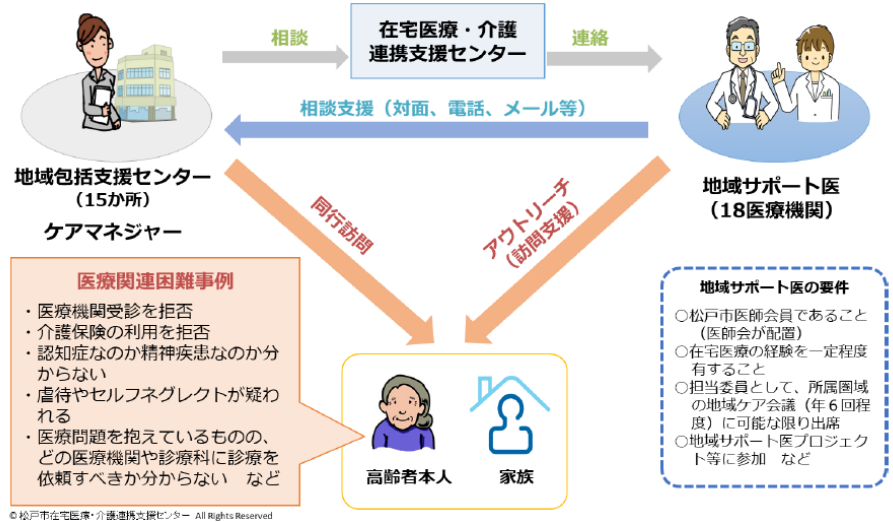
在宅医療・介護連携支援センター

相談

連絡

相談支援（対面、電話、メール等）

地域包括支援センター
（15か所）
ケアマネジャー

地域サポート医
（18医療機関）

同行訪問

アウトリーチ
（訪問支援）

医療関連困難事例

・医療機関受診を拒否
・介護保険の利用を拒否
・認知症なのか精神疾患なのか分からない
・虐待やセルフネグレクトが疑われる
・医療問題を抱えているものの、どの医療機関や診療科に診療を依頼すべきか分からない　など

高齢者本人

家族

地域サポート医の要件

○松戸市医師会員であること（医師会が配置）
○在宅医療の経験を一定程度有すること
○担当委員として、所属圏域の地域ケア会議（年6回程度）に可能な限り出席
○地域サポート医プロジェクト等に参加　など

© 松戸市在宅医療・介護連携支援センター All Rights Reserved